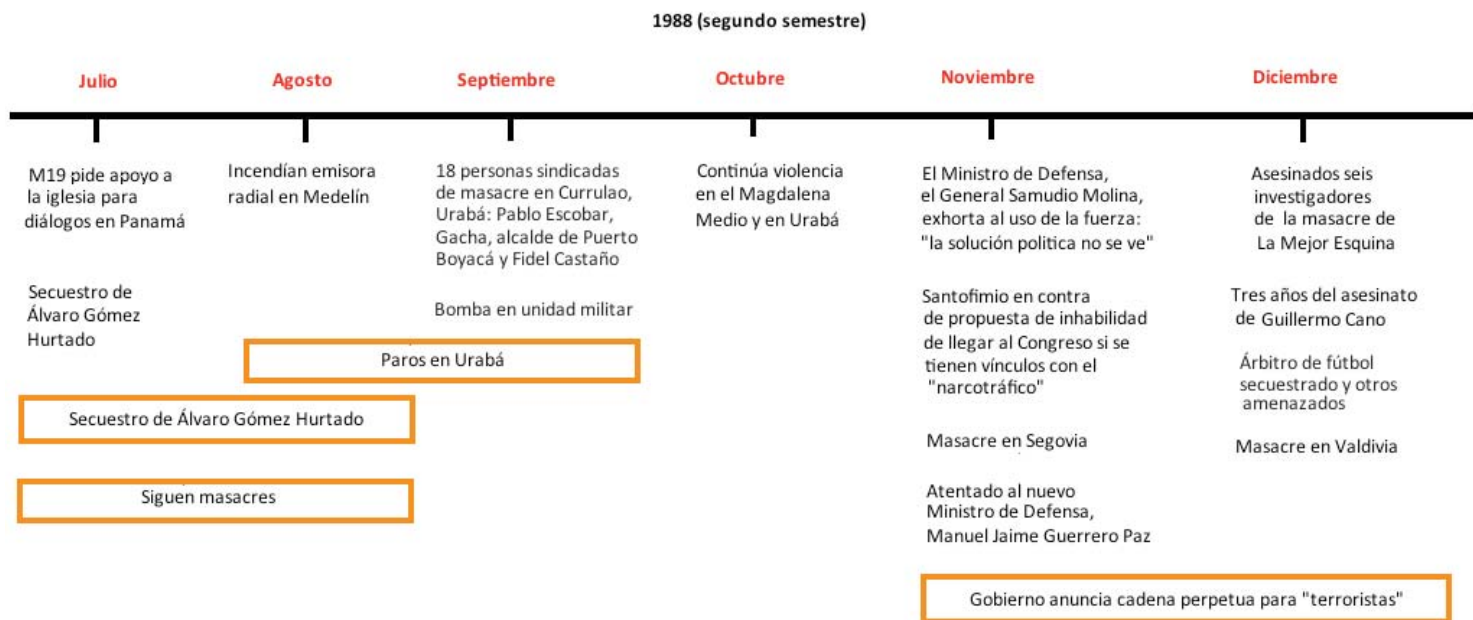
1988 (segundo semestre)

Julio

M19 pide apoyo a la iglesia para diálogos en Panamá

Secuestro de Álvaro Gómez Hurtado

Agosto

Incendían emisora radial en Medelín

Septiembre

18 personas sindicadas de masacre en Currulao, Urabá: Pablo Escobar, Gacha, alcalde de Puerto Boyacá y Fidel Castaño

Bomba en unidad militar

Paros en Urabá

Secuestro de Álvaro Gómez Hurtado

Siguen masacres

Octubre

Continúa violencia en el Magdalena Medio y en Urabá

Noviembre

El Ministro de Defensa, el General Samudio Molina, exhorta al uso de la fuerza: "la solución politica no se ve"

Santofimio en contra de propuesta de inhabilidad de llegar al Congreso si se tienen vínculos con el "narcotráfico"

Masacre en Segovia

Atentado al nuevo Ministro de Defensa, Manuel Jaime Guerrero Paz

Diciembre

Asesinados seis investigadores de la masacre de La Mejor Esquina

Tres años del asesinato de Guillermo Cano

Árbitro de fútbol secuestrado y otros amenazados

Masacre en Valdivia

Gobierno anuncia cadena perpetua para "terroristas"